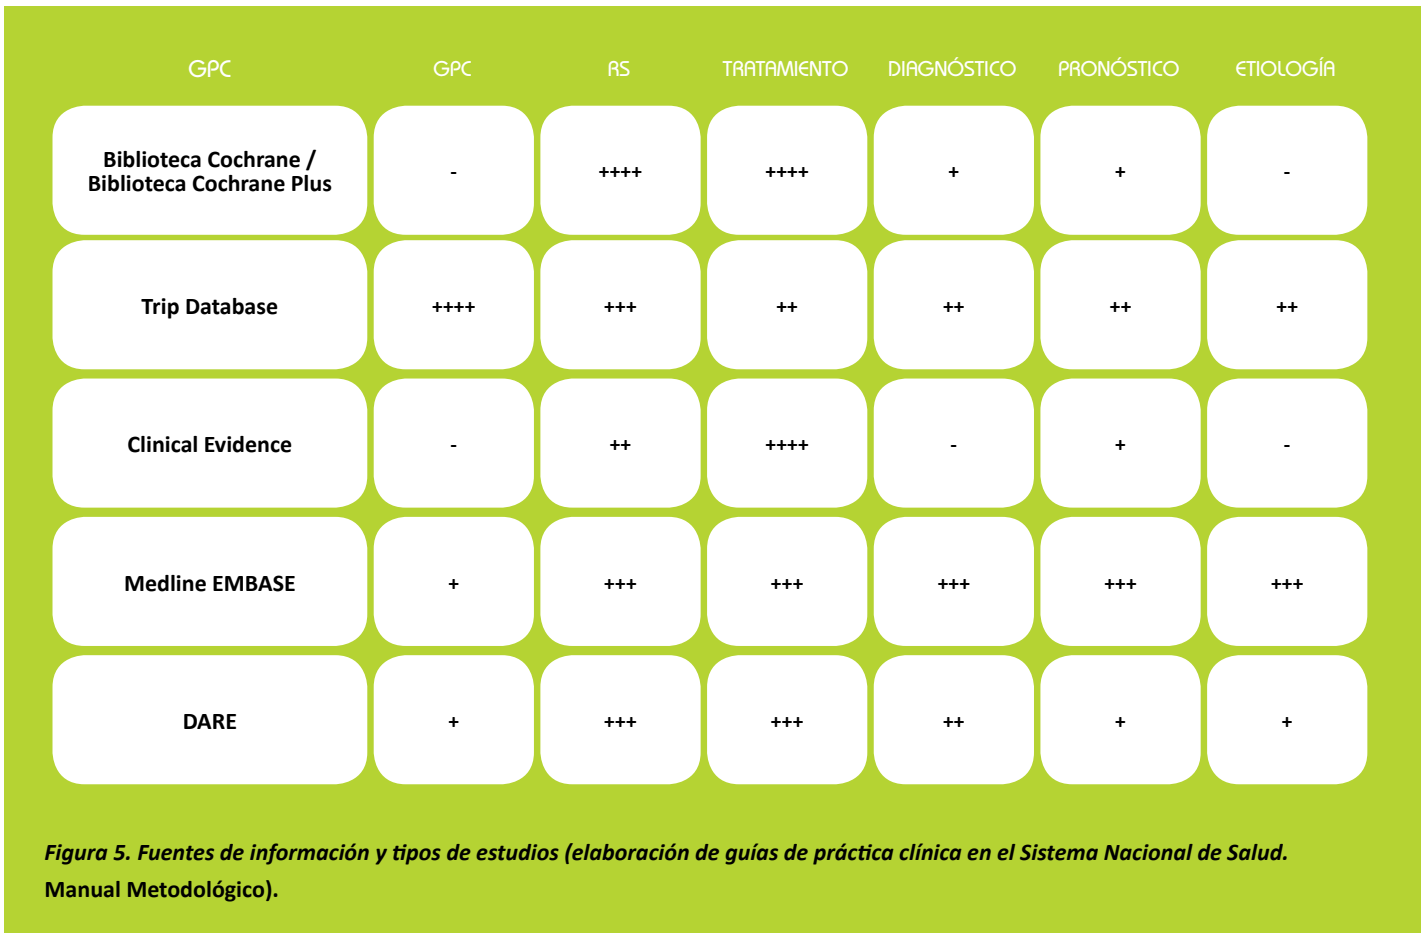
| GPC | GPC | RS | TRATAMIENTO | DIAGNÓSTICO | PRONÓSTICO | ETIOLOGÍA |
|---|---|---|---|---|---|---|
| Biblioteca Cochrane / Biblioteca Cochrane Plus | - | ++++ | ++++ | + | + | - |
| Trip Database | ++++ | +++ | ++ | ++ | ++ | ++ |
| Clinical Evidence | - | ++ | ++++ | - | + | - |
| Medline EMBASE | + | +++ | +++ | +++ | +++ | +++ |
| DARE | + | +++ | +++ | ++ | + | + |

*Figura 5. Fuentes de información y tipos de estudios (elaboración de guías de práctica clínica en el Sistema Nacional de Salud.* **Manual Metodológico).**